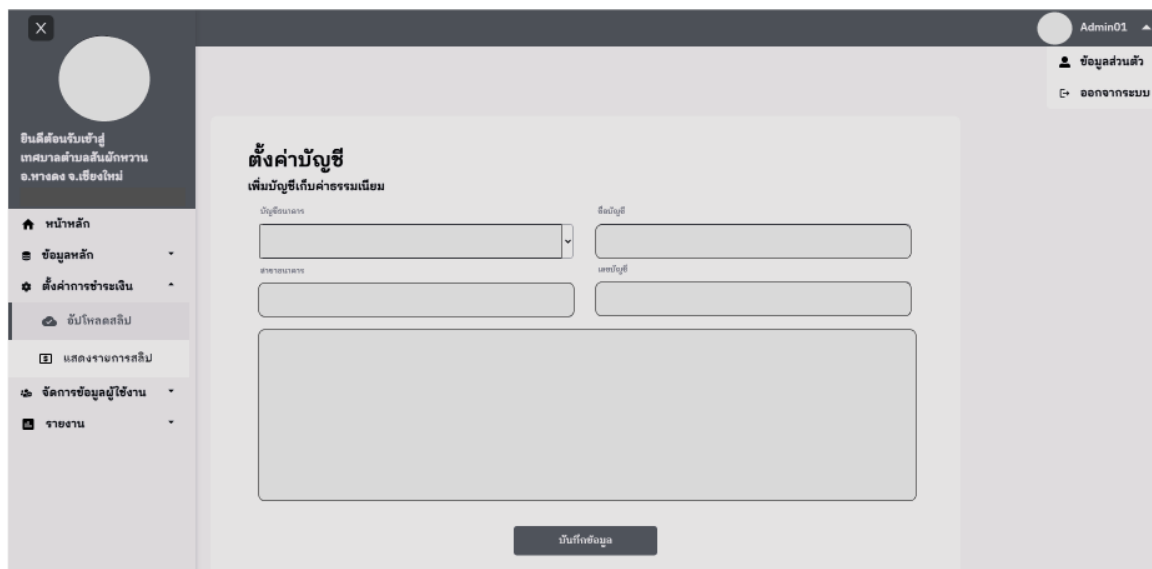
X

Admin01

ข้อมูลส่วนตัว

ออกจากระบบ

ยินดีต้อนรับเข้าสู่ เทศบาลตำบลสันผักหวาน อ.หางดง จ.เชียงใหม่

หน้าหลัก

ข้อมูลหลัก

ตั้งค่าการชำระเงิน

อัปโหลดสลิป

แสดงรายการสลิป

จัดการข้อมูลผู้ใช้งาน

รายงาน

ตั้งค่าบัญชี

เพิ่มบัญชีเก็บค่าธรรมเนียม

บัญชีธนาคาร

ชื่อบัญชี

สาขาธนาคาร

เลขบัญชี

บันทึกข้อมูล